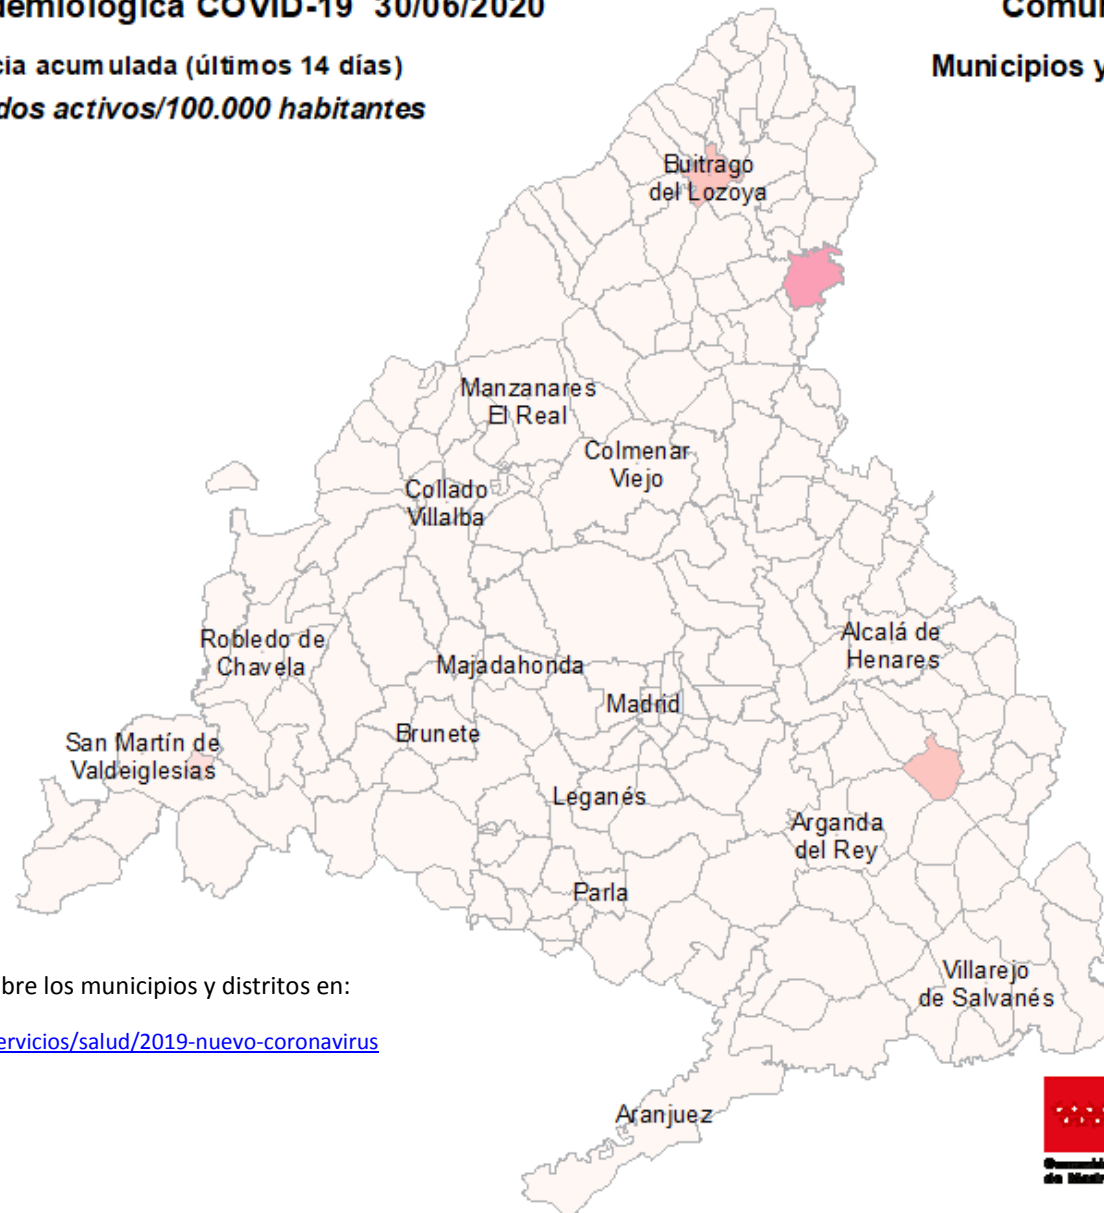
demiológica COVID-19 30/06/2020

cia acumulada (últimos 14 días)

dos activos/100.000 habitantes

Comu

Municipios y

Buitrago del Lozoya

Manzanares El Real

Colmenar Viejo

Collado Villalba

Robledo de Chavela

Majadahonda

Alcalá de Henares

Madrid

San Martín de Valdeiglesias

Brunete

Leganés

Arganda del Rey

Parla

Villarejo de Salvanés

Aranjuez

bre los municipios y distritos en:

ervicios/salud/2019-nuevo-coronavirus

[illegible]